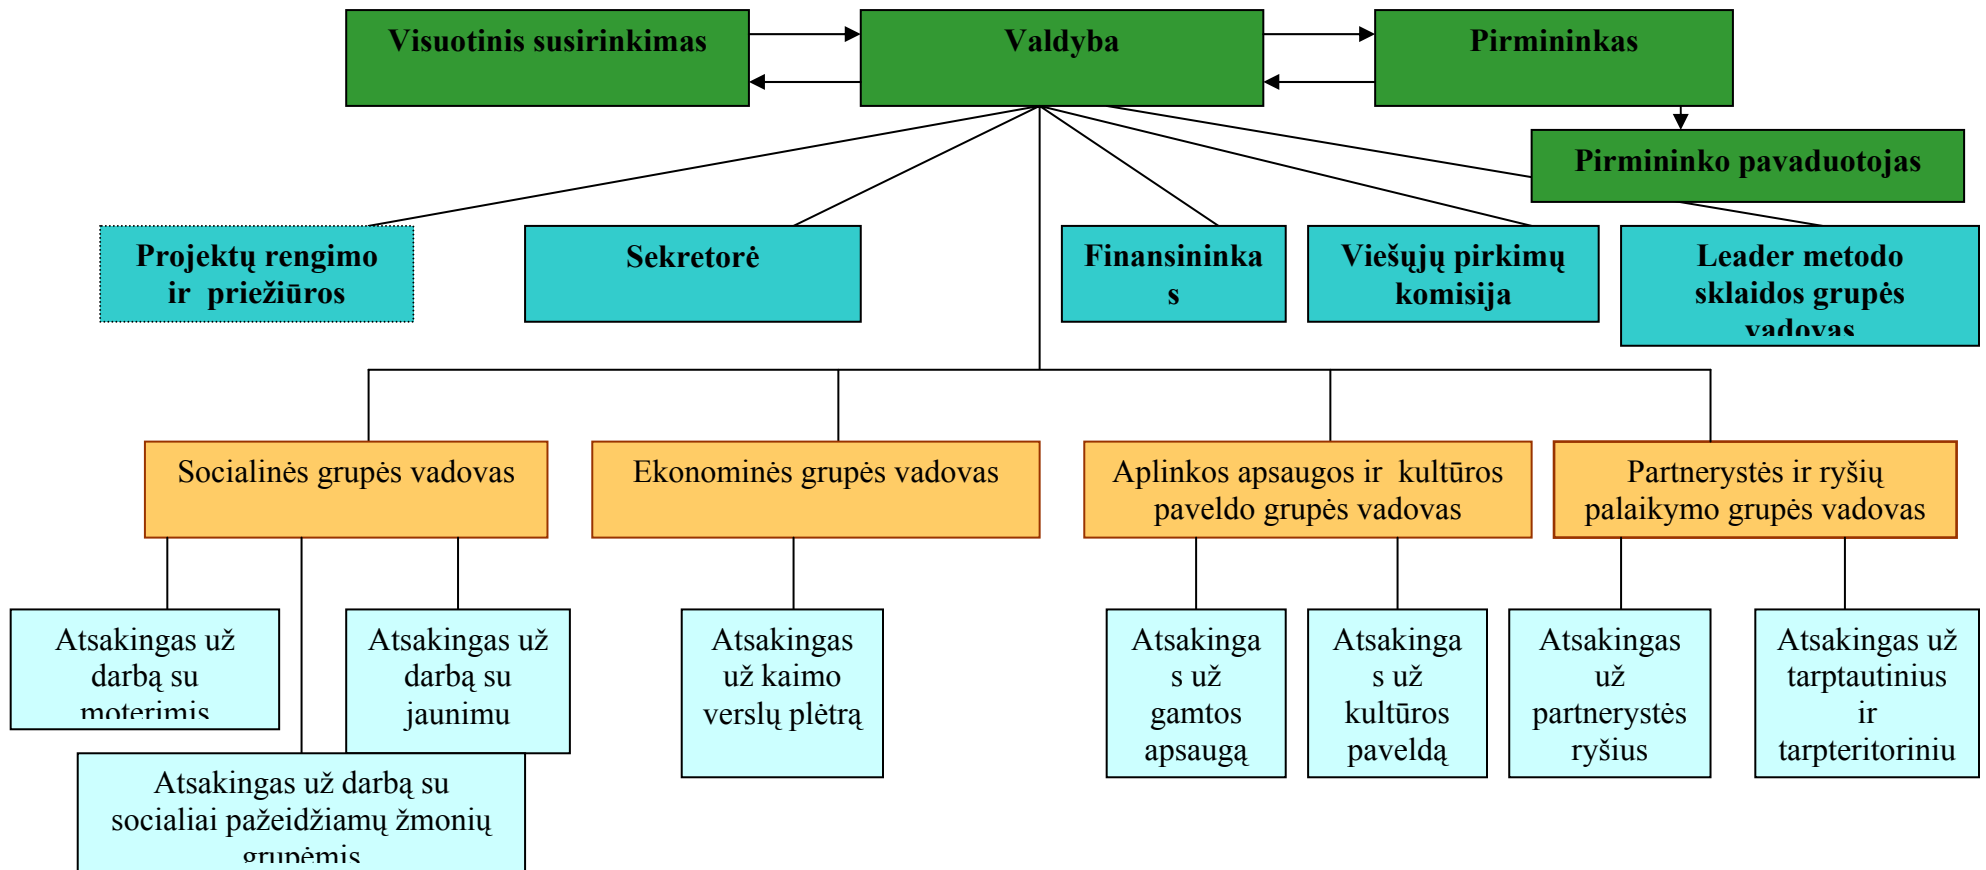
Visuotinis susirinkimas

Valdyba

Pirmininkas

Pirmininko pavaduotojas

Projektų rengimo ir priežiūros

Sekretorė

Finansininka s

Viešųjų pirkimų komisija

Leader metodo sklaidos grupės vadovas

Socialinės grupės vadovas

Ekonominės grupės vadovas

Aplinkos apsaugos ir kultūros paveldo grupės vadovas

Partnerystės ir ryšių palaikymo grupės vadovas

Atsakingas už darbą su moterimis

Atsakingas už darbą su jaunimu

Atsakingas už darbą su socialiai pažeidžiamų žmonių grupėmis

Atsakingas už kaimo verslų plėtrą

Atsakinga s už gamtos apsaugą

Atsakinga s už kultūros paveldą

Atsakingas už partnerystės ryšius

Atsakingas už tarptautinius ir tarpteritoriniu